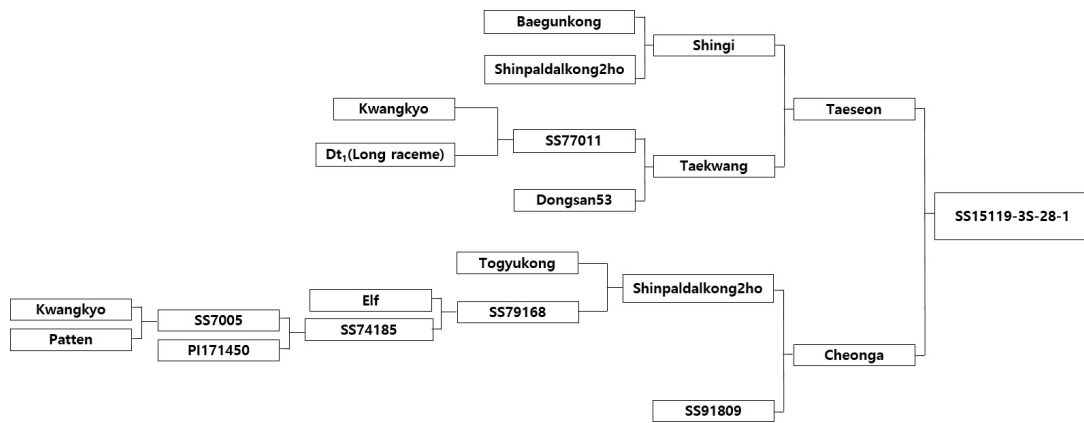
Baegunkong

Shinpaldalkong2ho

Shingi

Kwangkyo

$Dt_1$(Long raceme)

SS77011

Taeseon

Taekwang

Dongsan53

SS15119-3S-28-1

Togyukong

Shinpaldalkong2ho

Kwangkyo

Patten

SS7005

PI171450

Elf

SS74185

SS79168

Cheonga

SS91809